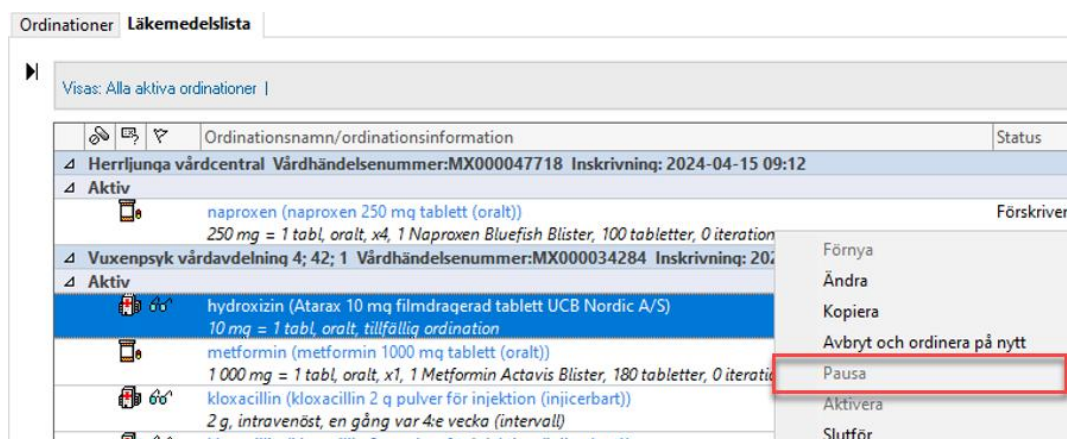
Ordinationer Läkemedelslista

Visas: Alla aktiva ordinationer |

| | Ordinationsnamn/ordinationsinformation | Status |
|---|---|---|
| ⊿ | Herrljunga vårdcentral Vårdhändelsenummer:MX000047718 Inskrivning: 2024-04-15 09:12 | |
| ⊿ | Aktiv | |
| | naproxen (naproxen 250 mg tablett (oralt)) 250 mg = 1 tabl, oralt, x4, 1 Naproxen Bluefish Blister, 100 tabletter, 0 iteration | Förskriver |
| ⊿ | Vuxenpsyk vårdavdelning 4; 42; 1 Vårdhändelsenummer:MX000034284 Inskrivning: 20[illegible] | |
| ⊿ | Aktiv | |
| | hydroxizin (Atarax 10 mg filmdragerad tablett UCB Nordic A/S) 10 mg = 1 tabl, oralt, tillfällig ordination | |
| | metformin (metformin 1000 mg tablett (oralt)) 1 000 mg = 1 tabl, oralt, x1, 1 Metformin Actavis Blister, 180 tabletter, 0 iteratio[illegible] | |
| | kloxacillin (kloxacillin 2 g pulver för injektion (injicerbart)) 2 g, intravenöst, en gång var 4:e vecka (intervall) | |

Förnya
Ändra
Kopiera
Avbryt och ordinera på nytt
Pausa
Aktivera
Slutför